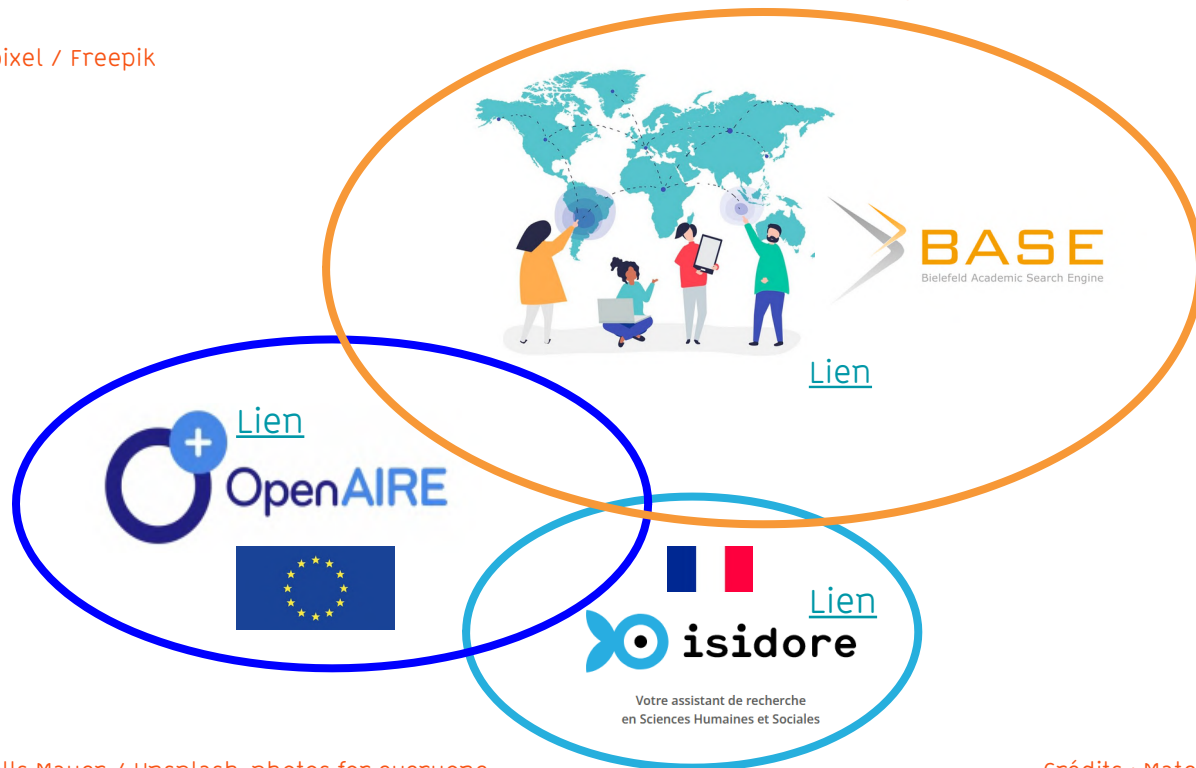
pixel / Freepik

BASE
Bielefeld Academic Search Engine

Lien

Lien

OpenAIRE

Lien

isidore

Votre assistant de recherche en Sciences Humaines et Sociales

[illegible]lle Mayen / Unsplash, photos for everyone

Crédits : Mate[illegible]